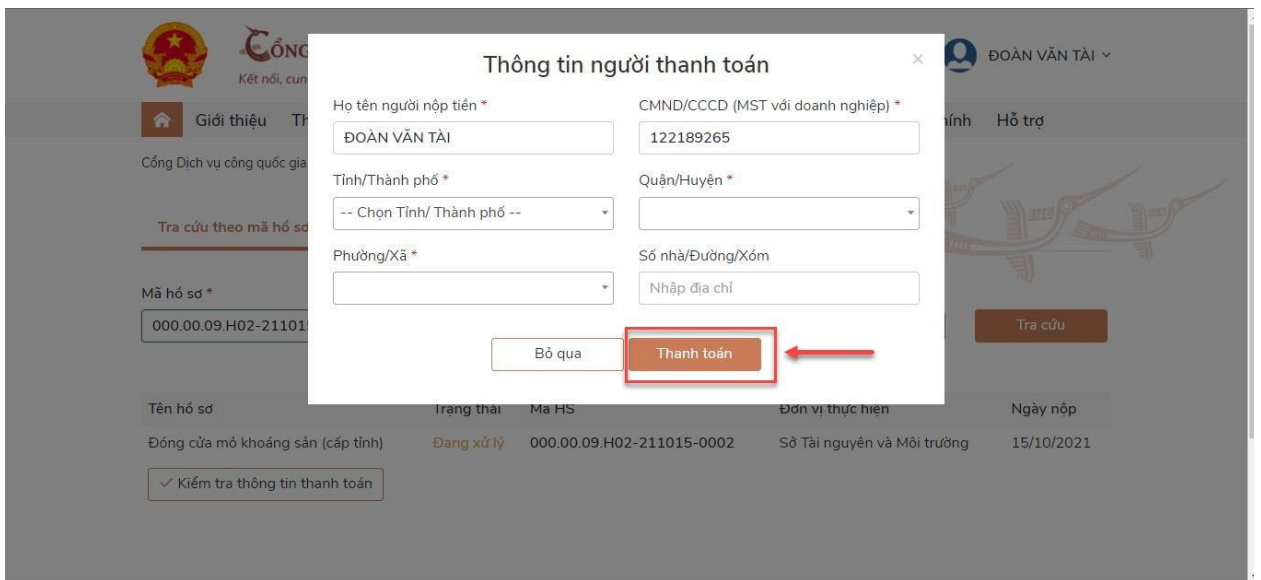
CỔNG
Kết nối, cun

ĐOÀN VĂN TÀI

Giới thiệu Th
ính Hỗ trợ

Cổng Dịch vụ công quốc gia

Tra cứu theo mã hồ sơ

Mã hồ sơ *
000.00.09.H02-21101

Tra cứu

Thông tin người thanh toán

×

Họ tên người nộp tiền *
ĐOÀN VĂN TÀI

CMND/CCCD (MST với doanh nghiệp) *
122189265

Tỉnh/Thành phố *
-- Chọn Tỉnh/ Thành phố --

Quận/Huyện *

Phường/Xã *

Số nhà/Đường/Xóm
Nhập địa chỉ

Bỏ qua
Thanh toán

| Tên hồ sơ | Trạng thái | Mã HS | Đơn vị thực hiện | Ngày nộp |
|---|---|---|---|---|
| Đóng cửa mỏ khoáng sản (cấp tỉnh) | Đang xử lý | 000.00.09.H02-211015-0002 | Sở Tài nguyên và Môi trường | 15/10/2021 |

Kiểm tra thông tin thanh toán